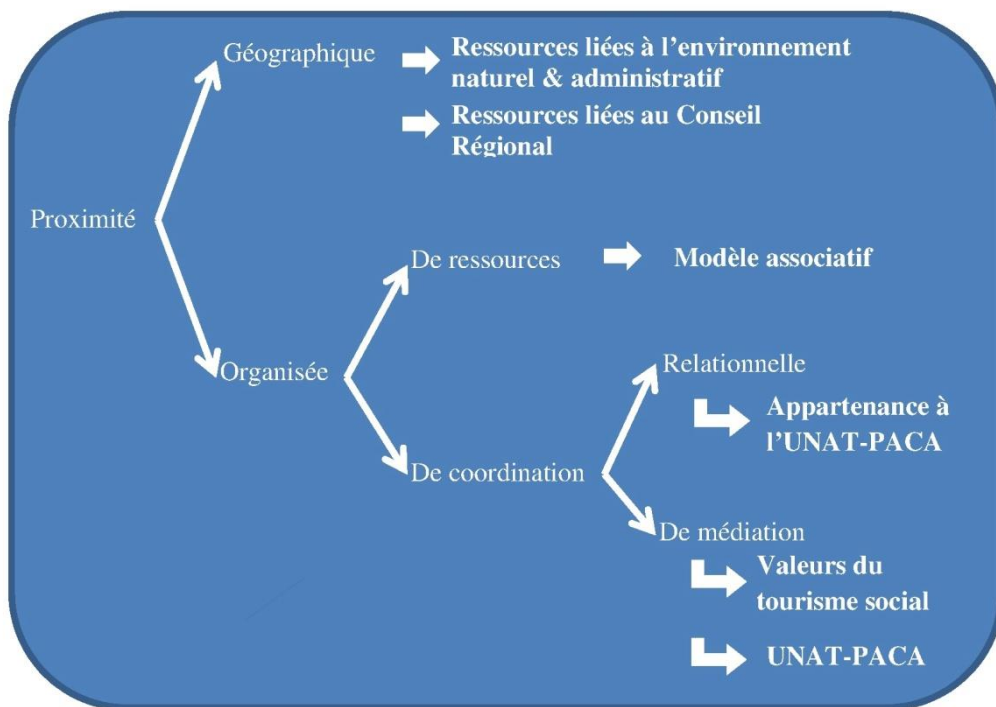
Proximité

Géographique

Ressources liées à l'environnement naturel & administratif

Ressources liées au Conseil Régional

Organisée

De ressources

Modèle associatif

De coordination

Relationnelle

Appartenance à l'UNAT-PACA

De médiation

Valeurs du tourisme social

UNAT-PACA